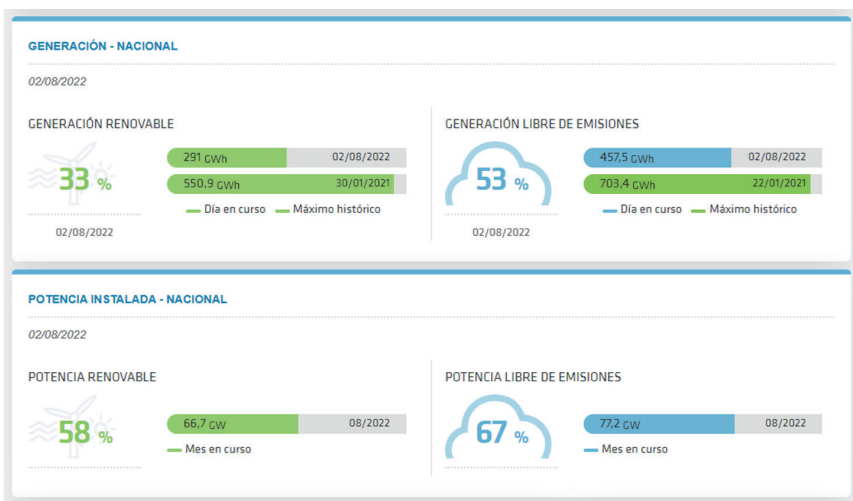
GENERACIÓN - NACIONAL

02/08/2022

GENERACIÓN RENOVABLE

33 %

02/08/2022

291 GWh 02/08/2022

550,9 GWh 30/01/2021

Día en curso Máximo histórico

GENERACIÓN LIBRE DE EMISIONES

53 %

02/08/2022

457,5 GWh 02/08/2022

703,4 GWh 22/01/2021

Día en curso Máximo histórico

POTENCIA INSTALADA - NACIONAL

02/08/2022

POTENCIA RENOVABLE

58 %

66,7 GW 08/2022

Mes en curso

POTENCIA LIBRE DE EMISIONES

67 %

77,2 GW 08/2022

Mes en curso